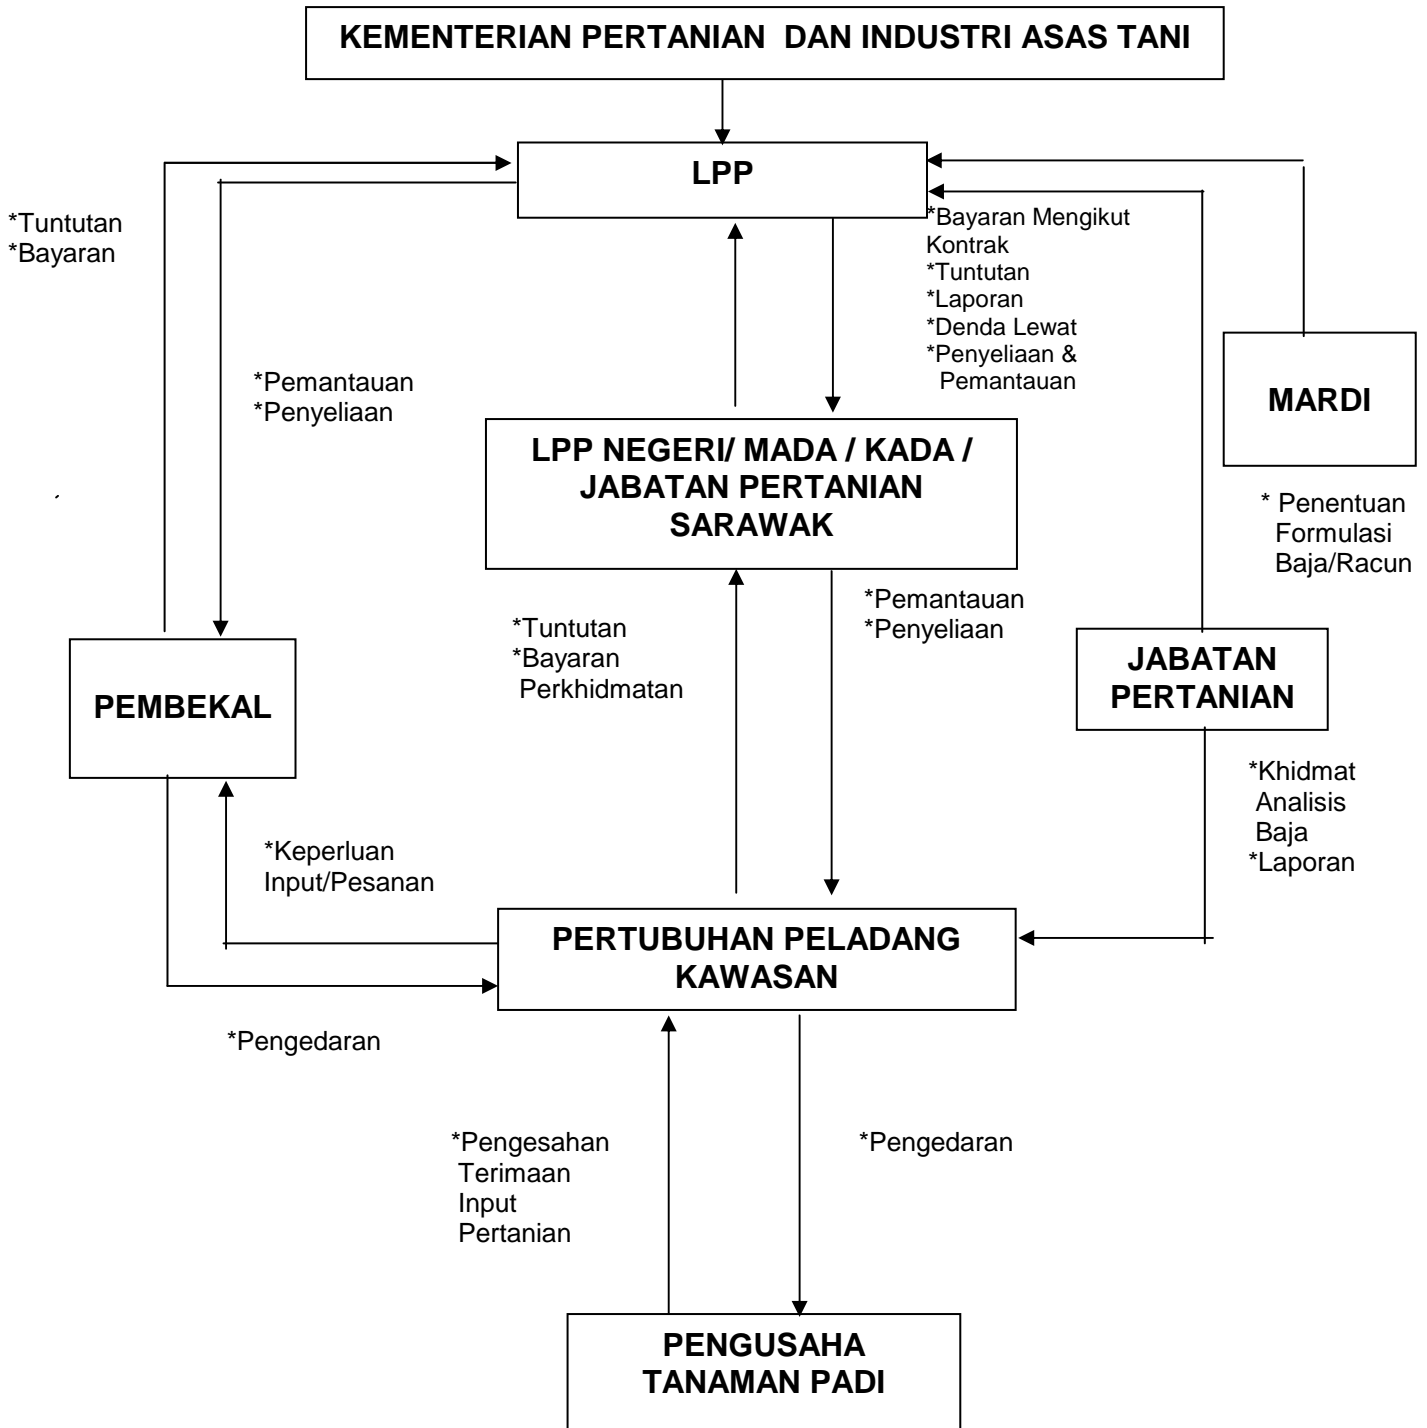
KEMENTERIAN PERTANIAN DAN INDUSTRI ASAS TANI

LPP

*Tuntutan
*Bayaran

*Bayaran Mengikut Kontrak
*Tuntutan
*Laporan
*Denda Lewat
*Penyeliaan & Pemantauan

*Pemantauan
*Penyeliaan

MARDI

LPP NEGERI/ MADA / KADA / JABATAN PERTANIAN SARAWAK

* Penentuan Formulasi Baja/Racun

*Pemantauan
*Penyeliaan

*Tuntutan
*Bayaran Perkhidmatan

JABATAN PERTANIAN

PEMBEKAL

*Khidmat Analisis Baja
*Laporan

*Keperluan Input/Pesanan

PERTUBUHAN PELADANG KAWASAN

*Pengedaran

*Pengesahan Terimaan Input Pertanian

*Pengedaran

PENGUSAHA TANAMAN PADI